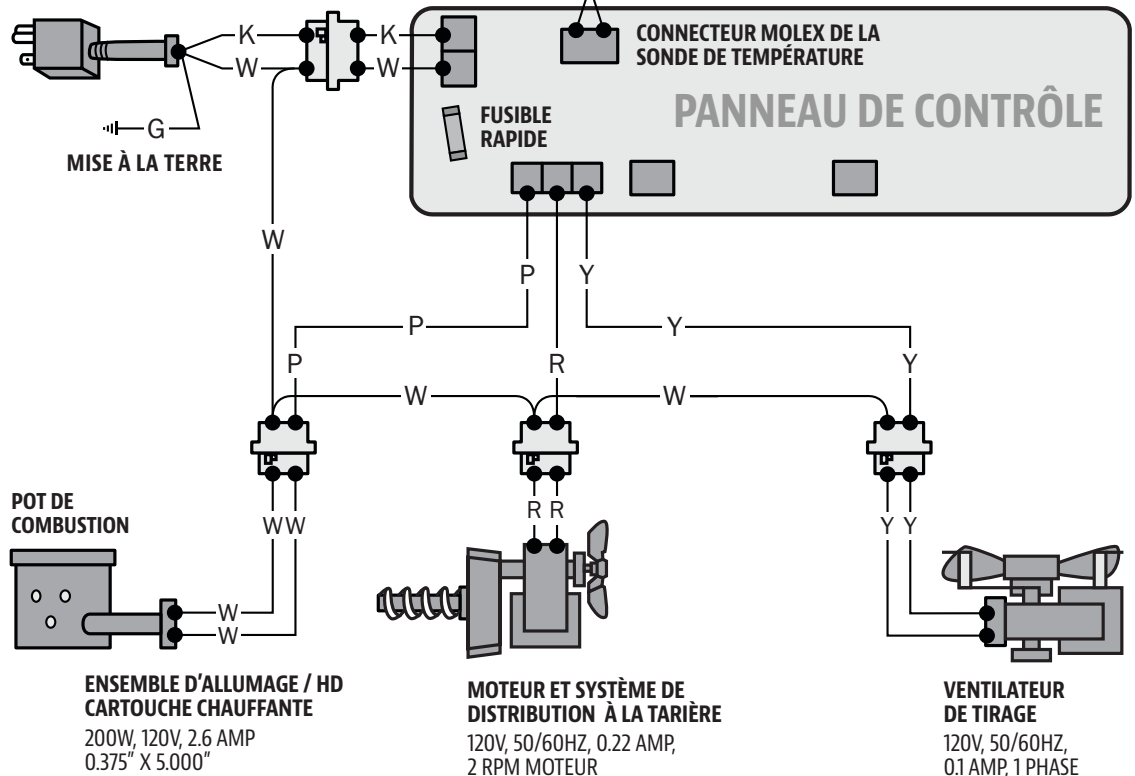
K
K
W
W
G
MISE À LA TERRE

CONNECTEUR MOLEX DE LA SONDE DE TEMPÉRATURE

FUSIBLE RAPIDE

PANNEAU DE CONTRÔLE

W

P
Y
P
Y
P
R
Y
W
W

POT DE COMBUSTION

WW
R R
Y Y
W
W

ENSEMBLE D'ALLUMAGE / HD CARTOUCHE CHAUFFANTE
200W, 120V, 2.6 AMP
0.375" X 5.000"

MOTEUR ET SYSTÈME DE DISTRIBUTION À LA TARIÈRE
120V, 50/60HZ, 0.22 AMP,
2 RPM MOTEUR

VENTILATEUR DE TIRAGE
120V, 50/60HZ,
0.1 AMP, 1 PHASE